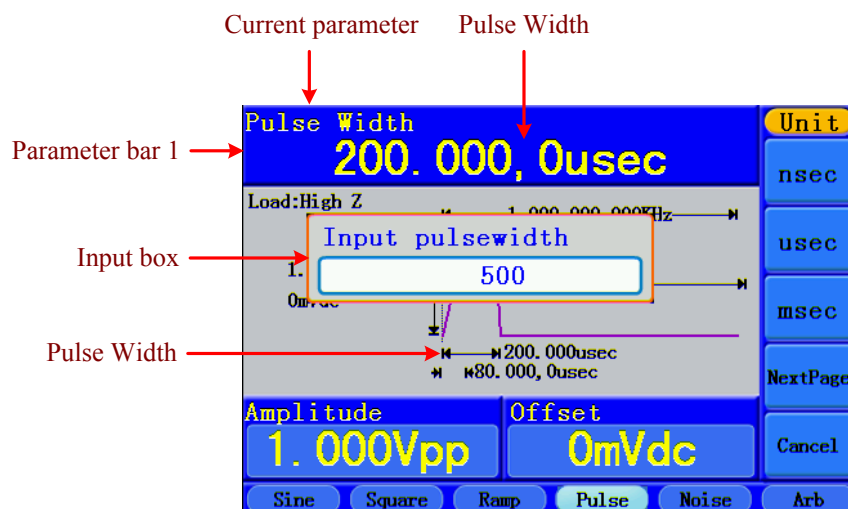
Current parameter
Pulse Width
Parameter bar 1
Input box
Pulse Width

Pulse Width
200.000,0usec
Unit
nsec
usec
msec
NextPage
Cancel
Load:High Z
1.000,000,000kHz
Input pulsewidth
500
1.
0mVdc
200.000usec
80.000,0usec
Amplitude
1.000Vpp
Offset
0mVdc
Sine
Square
Ramp
Pulse
Noise
Arb